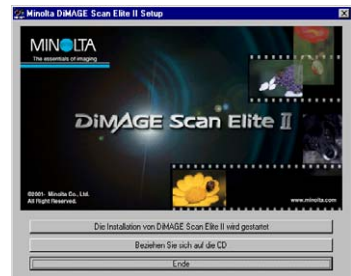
Minolta DiMAGE Scan Elite II Setup

MINOLTA
The essentials of imaging

DiMAGE Scan Elite II

©2001 Minolta Co., Ltd.
All Right Reserved.

www.minolta.com

Die Installation von DiMAGE Scan Elite II wird gestartet

Beziehen Sie sich auf die CD

Ende